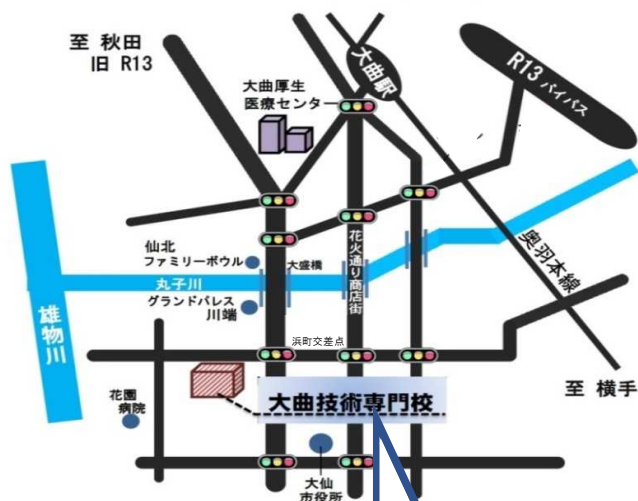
至 秋田
旧 R13

大曲駅

R13 バイパス

大曲厚生
医療センター

仙北
ファミリーボウル

大盛橋

花火通り商店街

奥羽本線

丸子川

雄物川

グランドパレス
川端

浜町交差点

花園
病院

大曲技術専門校

至 横手

大仙
市役所